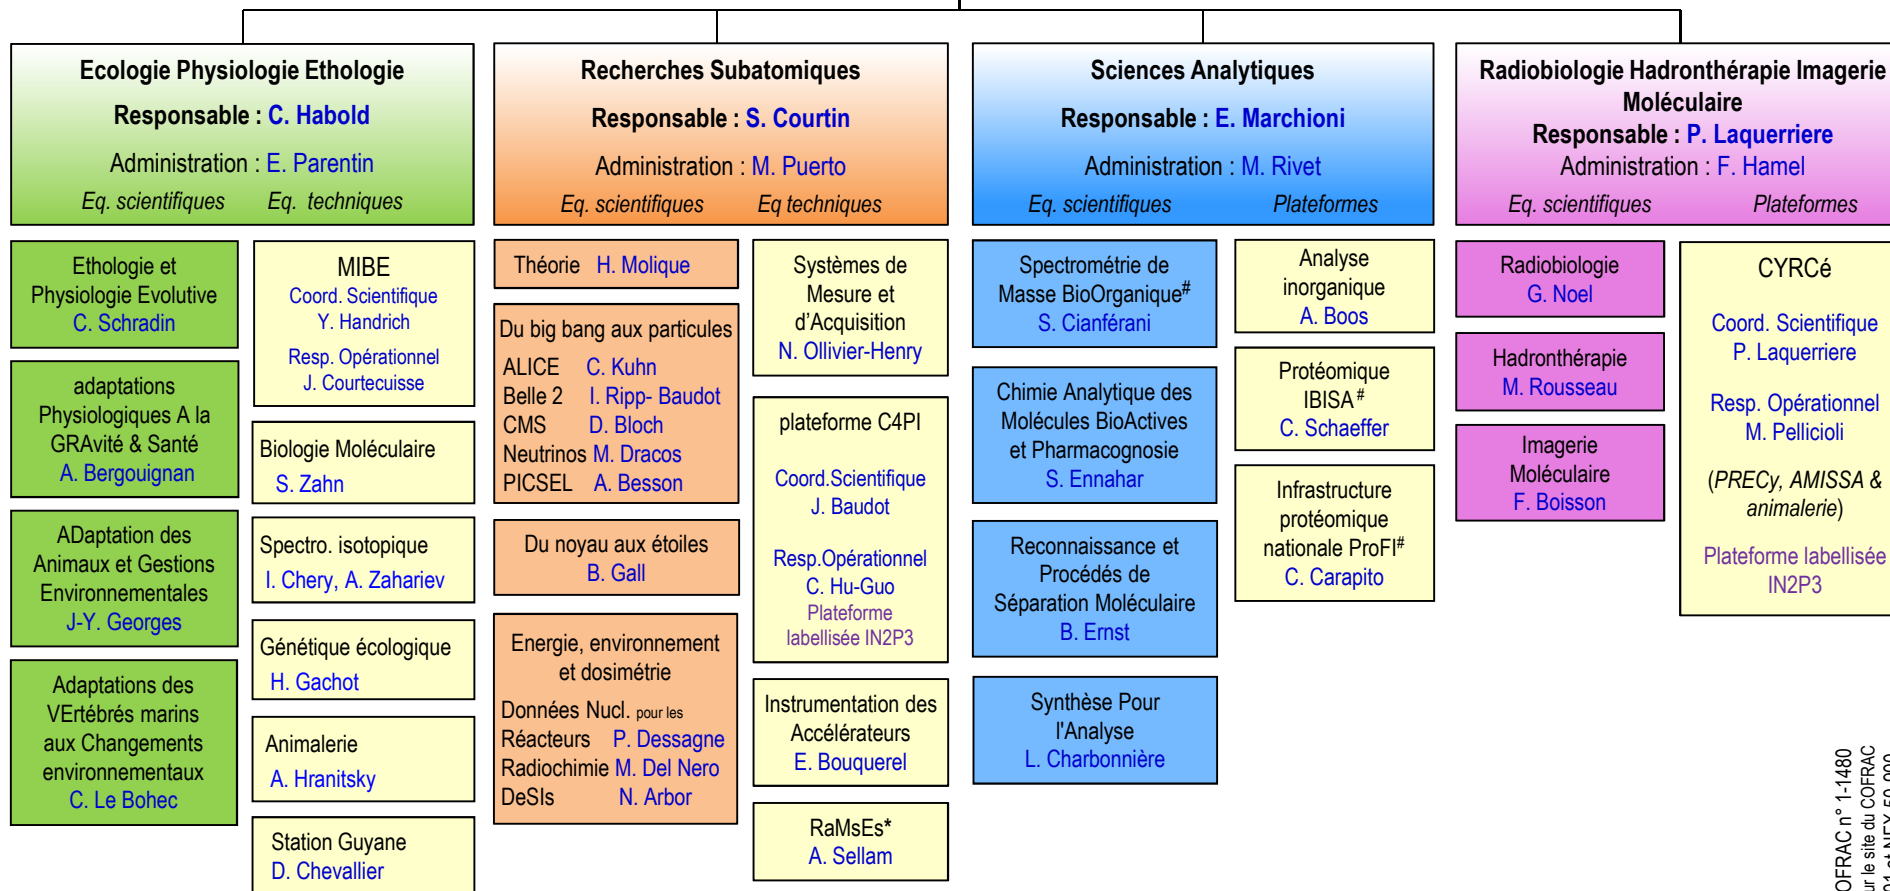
Ecologie Physiologie Ethologie
Responsable : C. Habold
Administration : E. Parentin
Eq. scientifiques Eq. techniques

Ethologie et Physiologie Evolutive
C. Schradin

adaptations Physiologiques A la GRAvité & Santé
A. Bergouignan

ADaptation des Animaux et Gestions Environnementales
J-Y. Georges

Adaptations des VErtébrés marins aux Changements environnementaux
C. Le Bohec

MIBE
Coord. Scientifique
Y. Handrich
Resp. Opérationnel
J. Courtecuisse

Biologie Moléculaire
S. Zahn

Spectro. isotopique
I. Chery, A. Zahariev

Génétique écologique
H. Gachot

Animalerie
A. Hranitsky

Station Guyane
D. Chevallier

Recherches Subatomiques
Responsable : S. Courtin
Administration : M. Puerto
Eq. scientifiques Eq techniques

Théorie H. Molique

Du big bang aux particules
ALICE C. Kuhn
Belle 2 I. Ripp- Baudot
CMS D. Bloch
Neutrinos M. Dracos
PICSEL A. Besson

Du noyau aux étoiles
B. Gall

Energie, environnement et dosimétrie
Données Nucl. pour les Réacteurs P. Dessagne
Radiochimie M. Del Nero
DeSIs N. Arbor

Systèmes de Mesure et d'Acquisition
N. Ollivier-Henry

plateforme C4PI
Coord.Scientifique
J. Baudot
Resp.Opérationnel
C. Hu-Guo
Plateforme labellisée IN2P3

Instrumentation des Accélérateurs
E. Bouquerel

RaMsEs*
A. Sellam

Sciences Analytiques
Responsable : E. Marchioni
Administration : M. Rivet
Eq. scientifiques Plateformes

Spectrométrie de Masse BioOrganique$^{\#}$
S. Cianférani

Chimie Analytique des Molécules BioActives et Pharmacognosie
S. Ennahar

Reconnaissance et Procédés de Séparation Moléculaire
B. Ernst

Synthèse Pour l'Analyse
L. Charbonnière

Analyse inorganique
A. Boos

Protéomique IBISA$^{\#}$
C. Schaeffer

Infrastructure protéomique nationale ProFI$^{\#}$
C. Carapito

Radiobiologie Hadronthérapie Imagerie Moléculaire
Responsable : P. Laquerriere
Administration : F. Hamel
Eq. scientifiques Plateformes

Radiobiologie
G. Noel

Hadronthérapie
M. Rousseau

Imagerie Moléculaire
F. Boisson

CYRCé
Coord. Scientifique
P. Laquerriere
Resp. Opérationnel
M. Pellicioli
(PRECy, AMISSA & animalerie)
Plateforme labellisée IN2P3

COFRAC n° 1-1480
ur le site du COFRAC
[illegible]